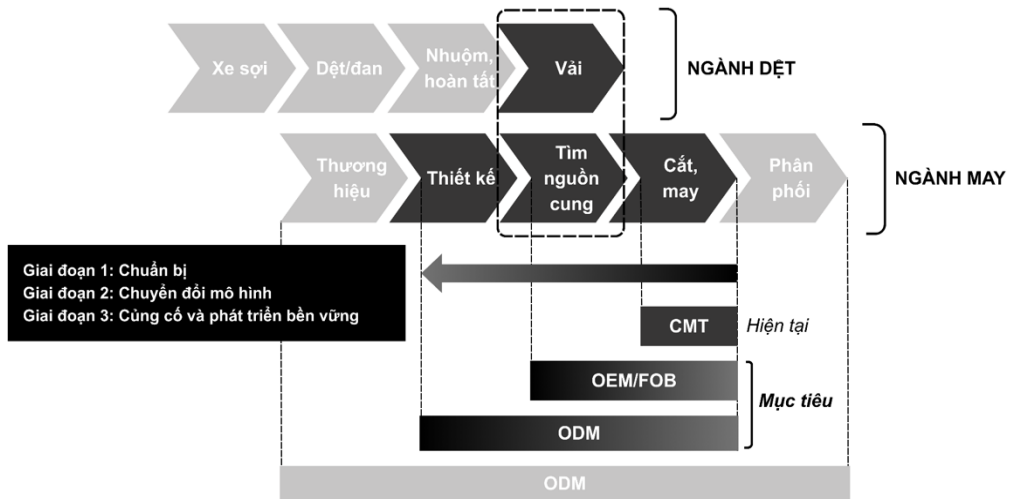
Xe sợi

Dệt/đan

Nhuộm, hoàn tất

Vải

NGÀNH DỆT

Thương hiệu

Thiết kế

Tìm nguồn cung

Cắt, may

Phân phối

NGÀNH MAY

Giai đoạn 1: Chuẩn bị
Giai đoạn 2: Chuyển đổi mô hình
Giai đoạn 3: Củng cố và phát triển bền vững

CMT

Hiện tại

OEM/FOB

Mục tiêu

ODM

ODM